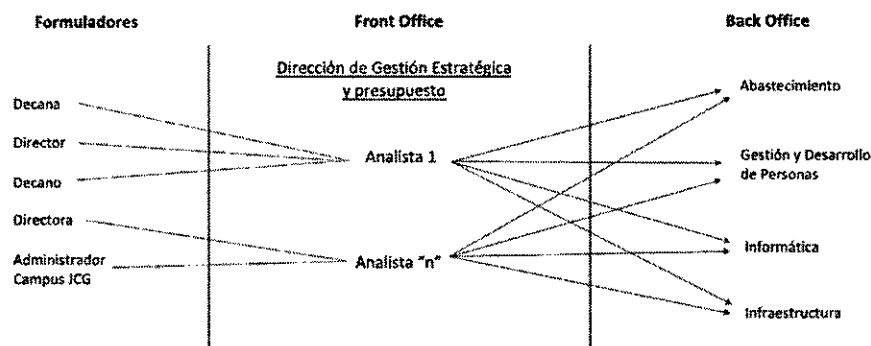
Formuladores

Decana

Director

Decano

Directora

Administrador Campus JCG

Front Office

Dirección de Gestión Estratégica y presupuesto

Analista 1

Analista "n"

Back Office

Abastecimiento

Gestión y Desarrollo de Personas

Informática

Infraestructura